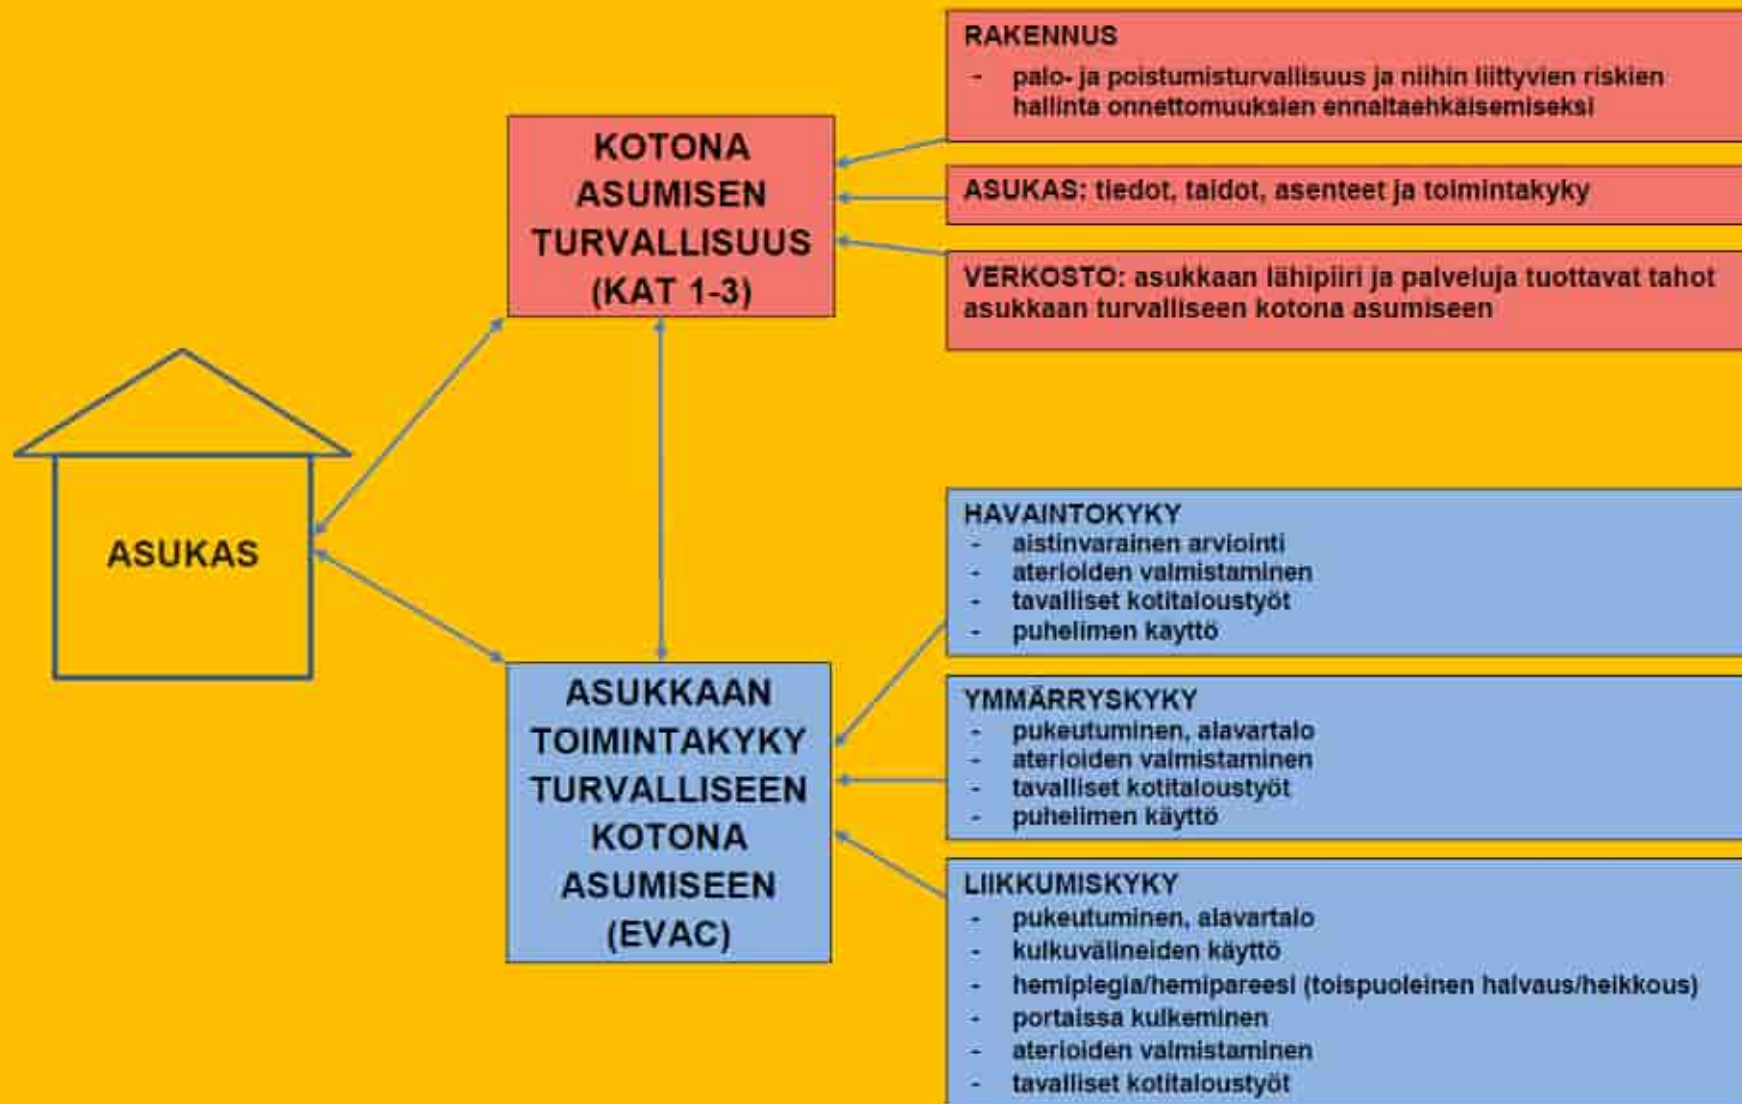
ASUKAS

KOTONA ASUMISEN TURVALLISUUS (KAT 1-3)

RAKENNUS
- palo- ja poistumisturvallisuus ja niihin liittyvien riskien hallinta onnettomuuksien ennaltaehkäisemiseksi

ASUKAS: tiedot, taidot, asenteet ja toimintakyky

VERKOSTO: asukkaan lähipiiri ja palveluja tuottavat tahot asukkaan turvalliseen kotona asumiseen

ASUKKAAN TOIMINTAKYKY TURVALLISEEN KOTONA ASUMISEEN (EVAC)

HAVAINTOKYKY
- aistinvarainen arviointi
- aterioiden valmistaminen
- tavalliset kotitaloustyöt
- puhelimen käyttö

YMMÄRRYSKYKY
- pukeutuminen, alavartalo
- aterioiden valmistaminen
- tavalliset kotitaloustyöt
- puhelimen käyttö

LIIKKUMISKYKY
- pukeutuminen, alavartalo
- kulkuvälineiden käyttö
- hemiplegia/hemipareesi (toispuoleinen halvaus/heikkous)
- portaissa kulkeminen
- aterioiden valmistaminen
- tavalliset kotitaloustyöt